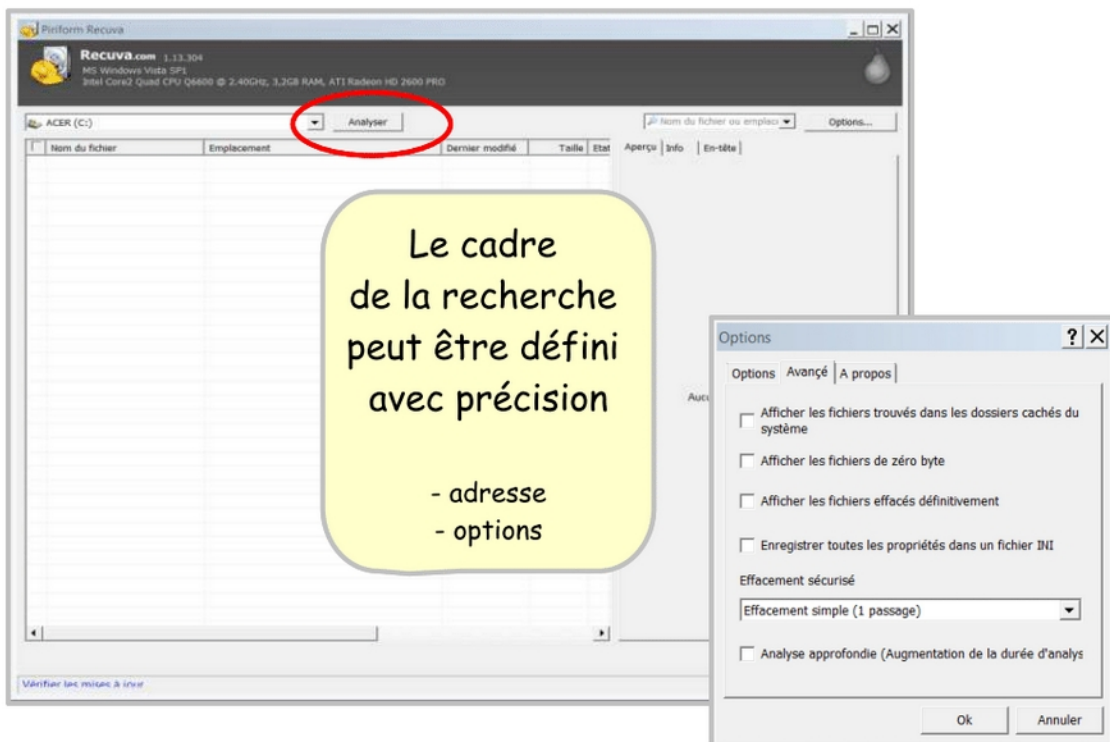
Piriform Recuva

Recuva.com 1.13.304
MS Windows Vista SP1
Intel Core2 Quad CPU Q6600 @ 2.40GHz, 3,2GB RAM, ATI Radeon HD 2600 PRO

ACER (C:)
Analyser
Nom du fichier ou emplace
Options...

| Nom du fichier | Emplacement | Dernier modifié | Taille | Etat |
|---|---|---|---|---|

Aperçu | Info | En-tête

Le cadre de la recherche peut être défini avec précision

- adresse
- options

Aucu

Vérifier les mises à jour

Options

Options | Avancé | A propos

Afficher les fichiers trouvés dans les dossiers cachés du système

Afficher les fichiers de zéro byte

Afficher les fichiers effacés définitivement

Enregistrer toutes les propriétés dans un fichier INI

Effacement sécurisé

Effacement simple (1 passage)

Analyse approfondie (Augmentation de la durée d'analys

Ok
Annuler